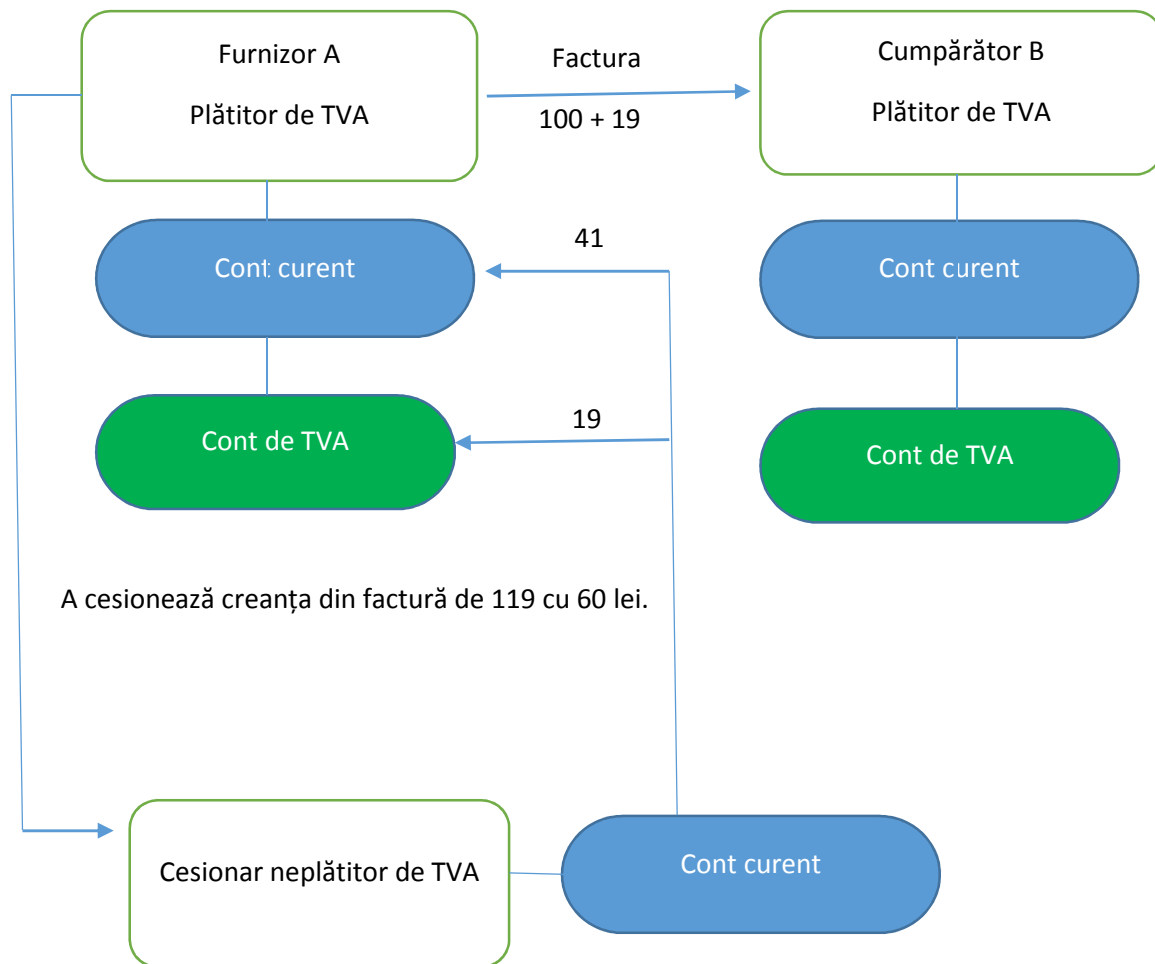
Furnizor A

Plătitor de TVA

Factura

100 + 19

Cumpărător B

Plătitor de TVA

41

Cont curent

Cont curent

19

Cont de TVA

Cont de TVA

A cesionează creanța din factură de 119 cu 60 lei.

Cesionar neplătitor de TVA

Cont curent